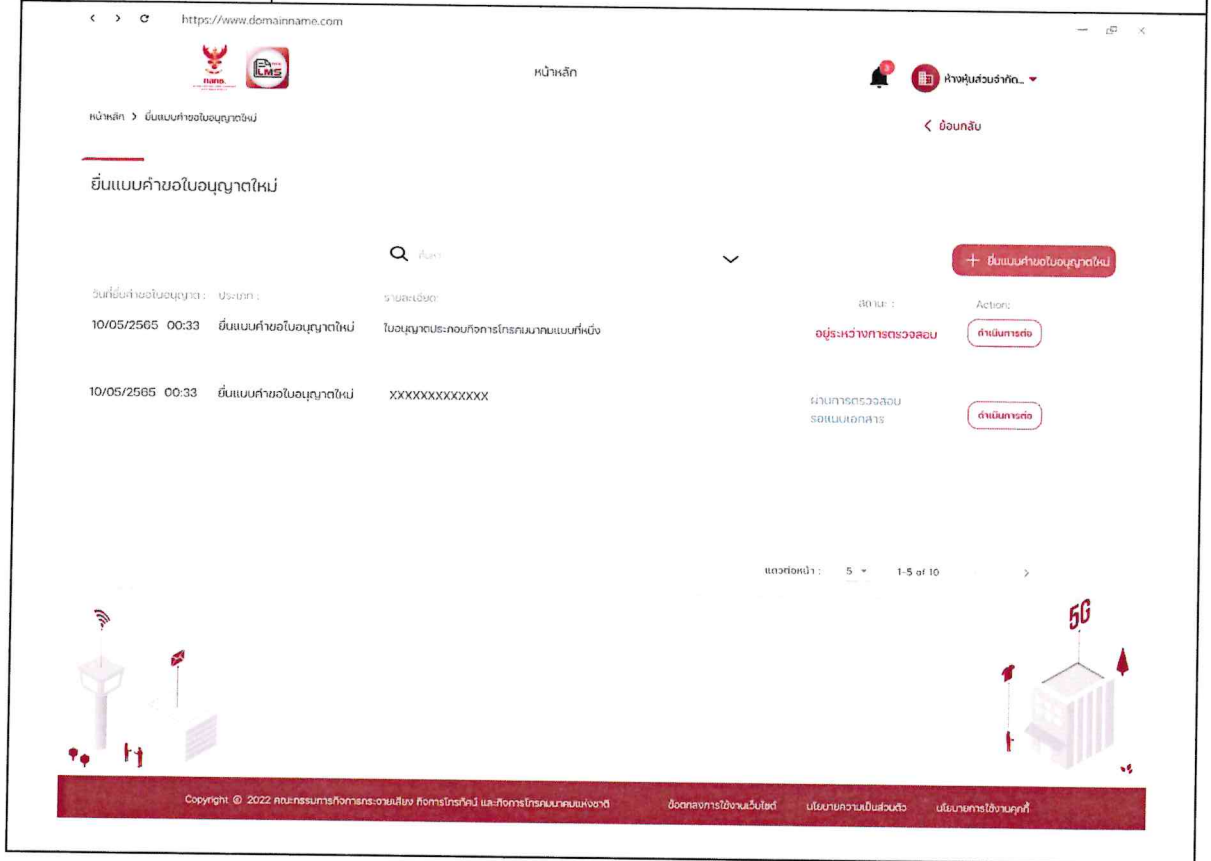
< > C https://www.domainname.com

LMS

หน้าหลัก

ห้างหุ้นส่วนจำกัด...

หน้าหลัก > ยื่นแบบคำขอใบอนุญาตใหม่

< ย้อนกลับ

ยื่นแบบคำขอใบอนุญาตใหม่

ค้นหา

+ ยื่นแบบคำขอใบอนุญาตใหม่

| วันที่ยื่นคำขอใบอนุญาต : | ประเภท : | รายละเอียด | สถานะ : | Action: |
|---|---|---|---|---|
| 10/05/2565 00:33 | ยื่นแบบคำขอใบอนุญาตใหม่ | ใบอนุญาตประกอบกิจการโทรคมนาคมแบบที่หนึ่ง | อยู่ระหว่างการตรวจสอบ | ดำเนินการต่อ |
| 10/05/2565 00:33 | ยื่นแบบคำขอใบอนุญาตใหม่ | XXXXXXXXXXXX | ผ่านการตรวจสอบ รอแนบเอกสาร | ดำเนินการต่อ |

แถวต่อหน้า : 5 1-5 of 10 >

5G

Copyright © 2022 คณะกรรมการกิจการกระจายเสียง กิจการโทรทัศน์ และกิจการโทรคมนาคมแห่งชาติ ข้อตกลงการใช้งานเว็บไซต์ นโยบายความเป็นส่วนตัว นโยบายการใช้งานคุกกี้